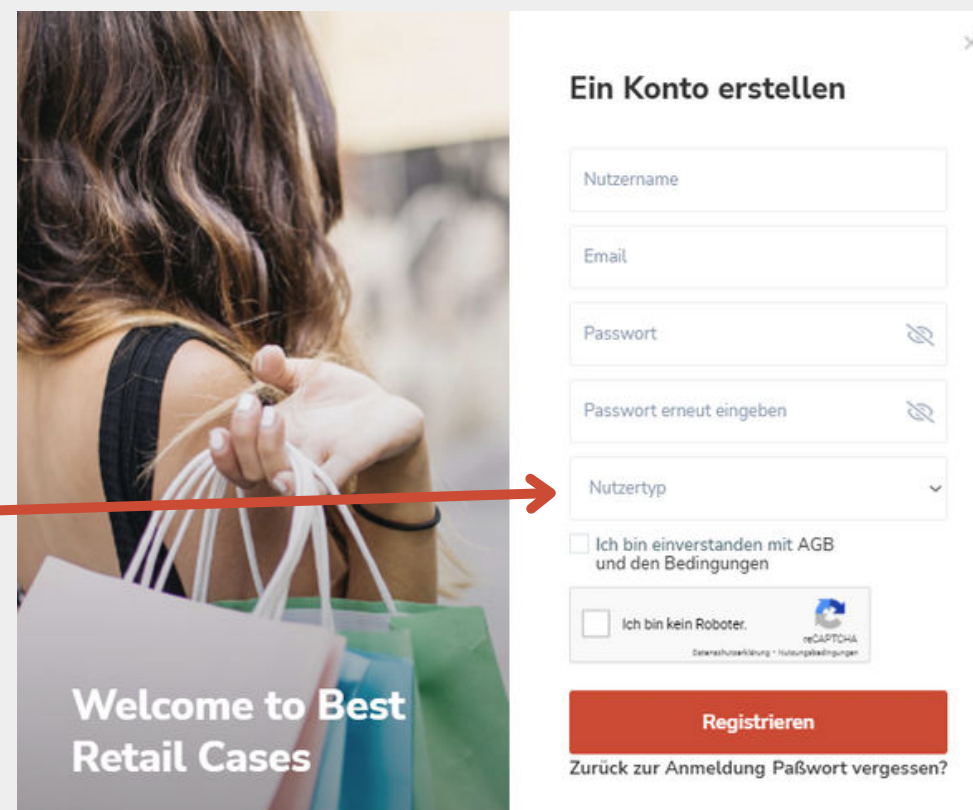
Welcome to Best Retail Cases

Ein Konto erstellen

Nutzername

Email

Passwort

Passwort erneut eingeben

Nutzertyp

Ich bin einverstanden mit AGB und den Bedingungen

Ich bin kein Roboter.

reCAPTCHA

Datenschutzerklärung - Nutzungsbedingungen

Registrieren

Zurück zur Anmeldung Paßwort vergessen?